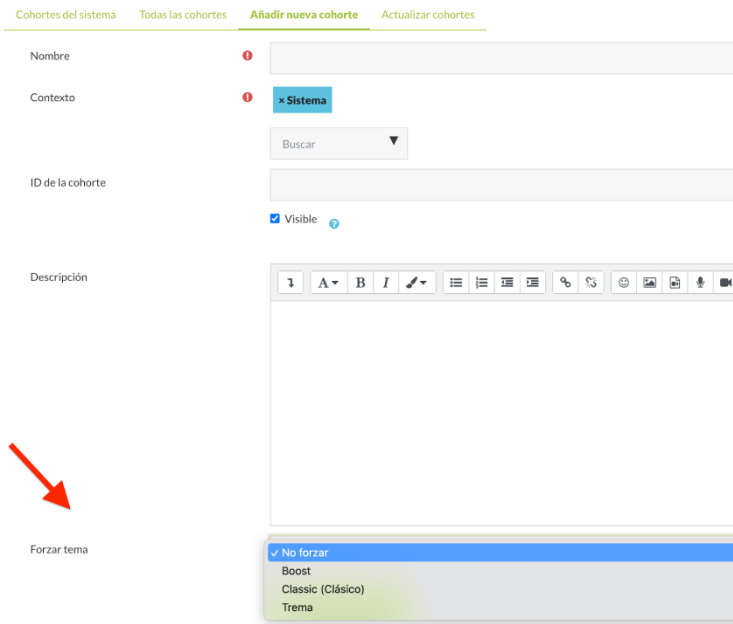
Cohortes del sistema Todas las cohortes Añadir nueva cohorte Actualizar cohortes

Nombre

Contexto

× Sistema

Buscar

ID de la cohorte

Visible

Descripción

A B I

Forzar tema

✓ No forzar
Boost
Classic (Clásico)
Trema